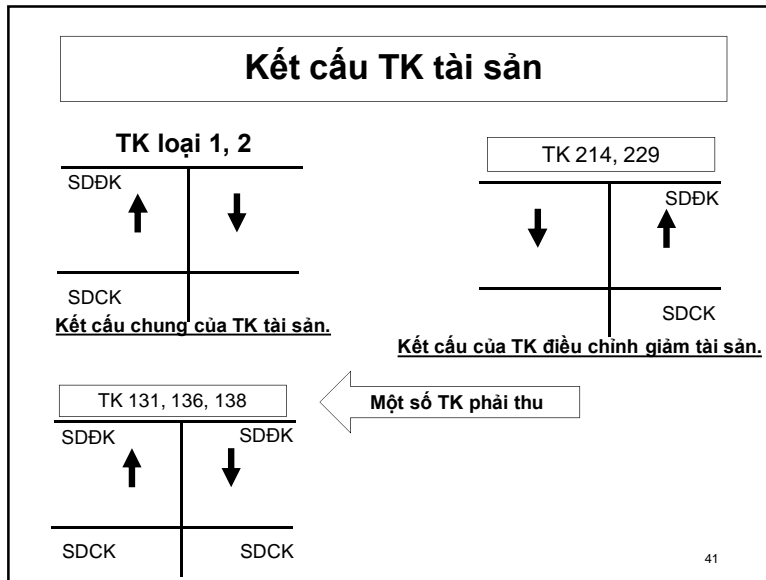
Kết cấu TK tài sản

TK loại 1, 2

SDĐK

SDCK

Kết cấu chung của TK tài sản.

TK 214, 229

SDĐK

SDCK

Kết cấu của TK điều chỉnh giảm tài sản.

TK 131, 136, 138

Một số TK phải thu

SDĐK

SDĐK

SDCK

SDCK

41